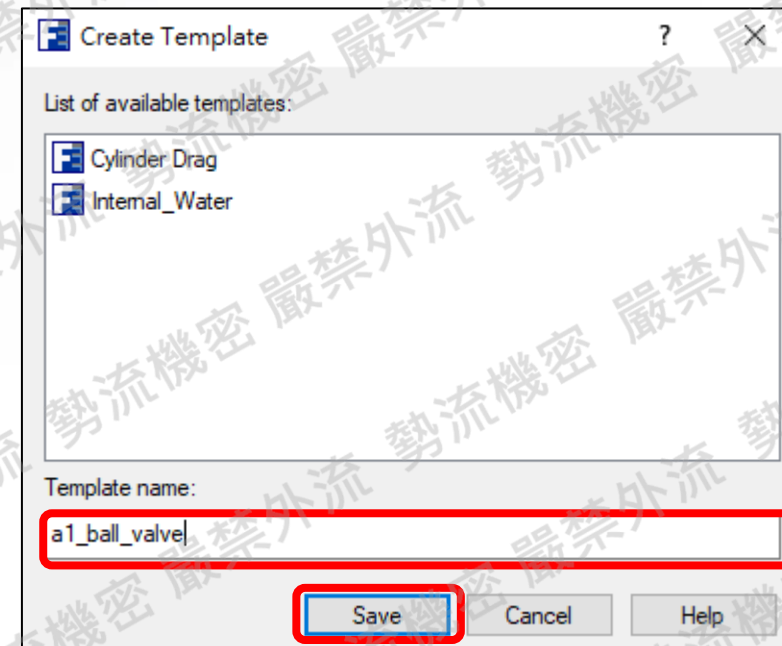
Create Template ? ✕

List of available templates:

Cylinder Drag
Internal_Water

Template name:

a1_ball_valve

Save Cancel Help

勢流機密 嚴禁外流 勢流機密 嚴禁外流 勢流機密 嚴禁外流 勢流機密 嚴禁外流